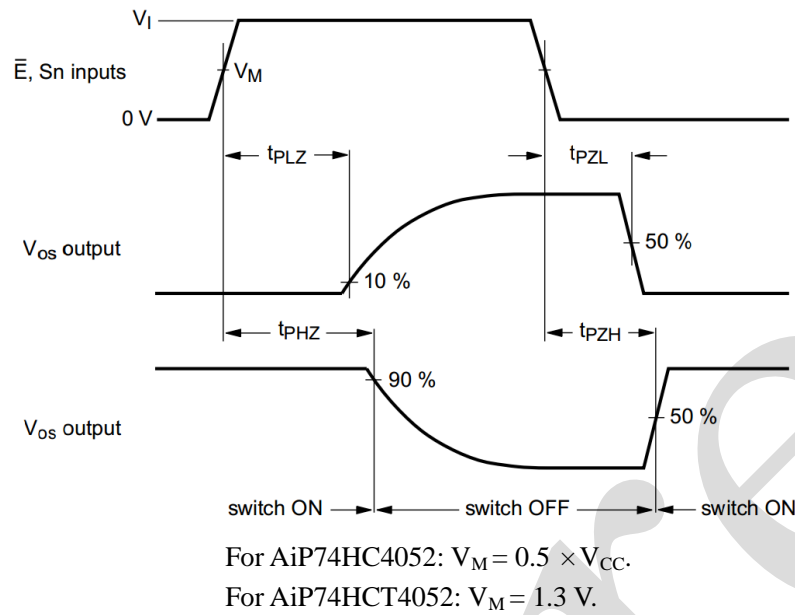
$V_I$

$\bar{E}$, Sn inputs

$V_M$

0 V

$t_{PLZ}$

$t_{PZL}$

$V_{os}$ output

50 %

10 %

$t_{PHZ}$

$t_{PZH}$

90 %

$V_{os}$ output

50 %

switch ON

switch OFF

switch ON

For AiP74HC4052: $V_M = 0.5 \times V_{CC}$.

For AiP74HCT4052: $V_M = 1.3$ V.